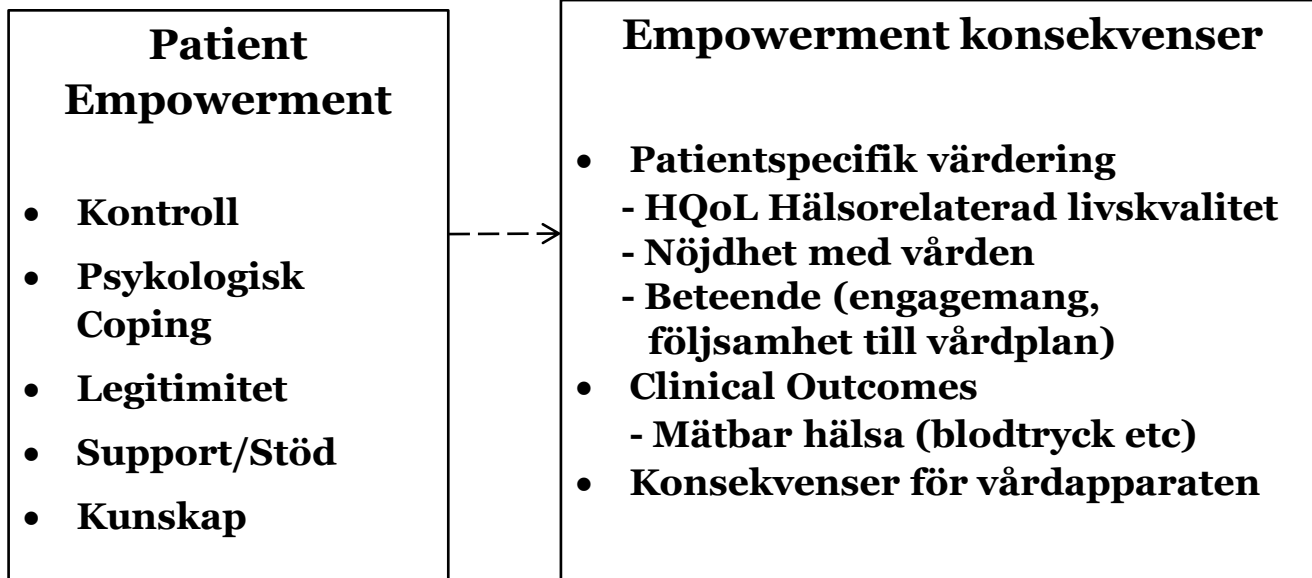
Patient Empowerment

- Kontroll
- Psykologisk Coping
- Legitimitet
- Support/Stöd
- Kunskap

Empowerment konsekvenser

- Patientspecifik värdering
  - HQoL Hälsorelaterad livskvalitet
  - Nöjdhet med vården
  - Beteende (engagemang, följsamhet till vårdplan)
- Clinical Outcomes
  - Mätbar hälsa (blodtryck etc)
- Konsekvenser för vårdapparaten